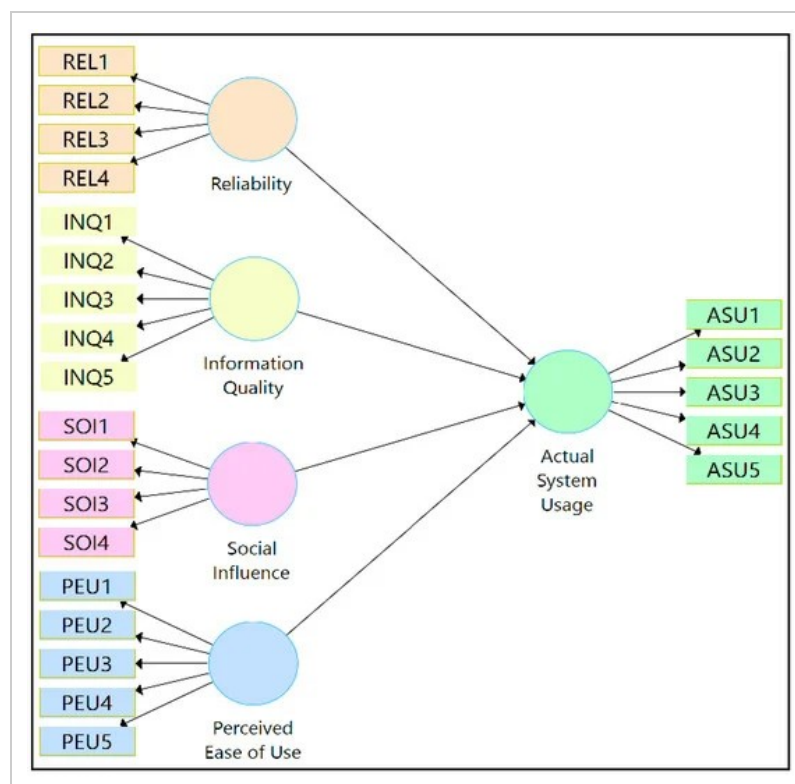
REL1
REL2
REL3
REL4
Reliability

INQ1
INQ2
INQ3
INQ4
INQ5
Information Quality

SOI1
SOI2
SOI3
SOI4
Social Influence

PEU1
PEU2
PEU3
PEU4
PEU5
Perceived Ease of Use

Actual System Usage

ASU1
ASU2
ASU3
ASU4
ASU5